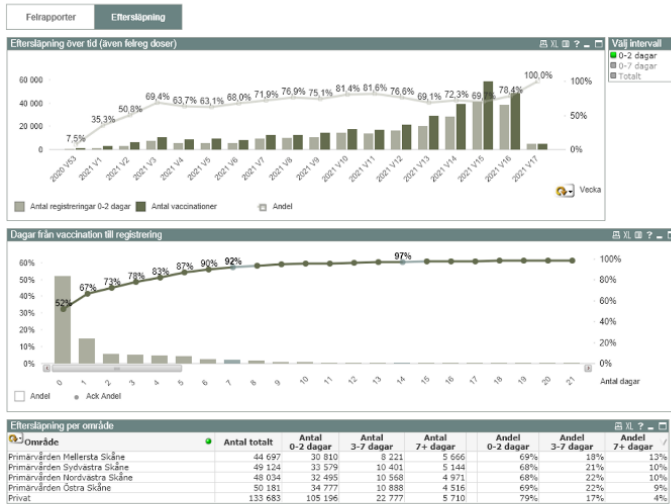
Felrapporter | Eftersläpning

Eftersläpning över tid (även felreg doser)

Välj intervall
0-2 dagar
0-7 dagar
Totalt

60 000
40 000
20 000
0

100%
50%
0%

7,5%
35,3%
50,8%
69,4%
63,7%
63,1%
68,0%
71,9%
76,9%
75,1%
81,4%
81,6%
76,6%
69,1%
72,3%
69,7%
78,4%
100,0%

2020 V53
2021 V1
2021 V2
2021 V3
2021 V4
2021 V5
2021 V6
2021 V7
2021 V8
2021 V9
2021 V10
2021 V11
2021 V12
2021 V13
2021 V14
2021 V15
2021 V16
2021 V17

Antal registreringar 0-2 dagar
Antal vaccinationer
Andel

Vecka

Dagar från vaccination till registrering

60%
50%
40%
30%
20%
10%
0%

100%
80%
60%
40%
20%
0%

52%
67%
73%
78%
83%
87%
90%
92%
97%

0 1 2 3 4 5 6 7 8 9 10 11 12 13 14 15 16 17 18 19 20 21

Antal dagar

Andel
Ack Andel

Eftersläpning per område

| Område | Antal totalt | Antal 0-2 dagar | Antal 3-7 dagar | Antal 7+ dagar | Andel 0-2 dagar | Andel 3-7 dagar | Andel 7+ dagar |
|---|---|---|---|---|---|---|---|
| Primärvården Mellersta Skåne | 44 697 | 30 810 | 8 221 | 5 666 | 69% | 18% | 13% |
| Primärvården Sydvästra Skåne | 49 124 | 33 579 | 10 401 | 5 144 | 68% | 21% | 10% |
| Primärvården Nordvästra Skåne | 48 034 | 32 495 | 10 568 | 4 971 | 68% | 22% | 10% |
| Primärvården Östra Skåne | 50 181 | 34 777 | 10 888 | 4 516 | 69% | 22% | 9% |
| Privat | 133 683 | 105 196 | 22 777 | 5 710 | 79% | 17% | 4% |